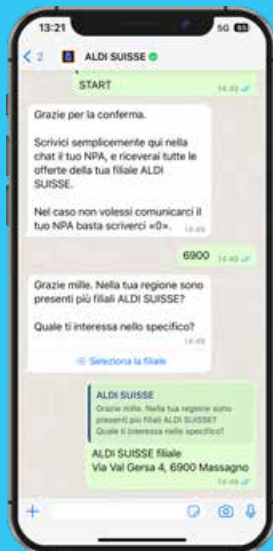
13:21

5G

< 2 ALDI SUISSE

START 14:48

Grazie per la conferma.

Scrivici semplicemente qui nella chat il tuo NPA, e riceverai tutte le offerte della tua filiale ALDI SUISSE.

Nel caso non volessi comunicarci il tuo NPA basta scriverci «0». 14:48

6900 14:49

Grazie mille. Nella tua regione sono presenti più filiali ALDI SUISSE?

Quale ti interessa nello specifico? 14:49

Seleziona la filiale

ALDI SUISSE
Grazie mille. Nella tua regione sono presenti più filiali ALDI SUISSE? Quale ti interessa nello specifico?

ALDI SUISSE filiale
Via Val Gersa 4, 6900 Massagno 14:49

+